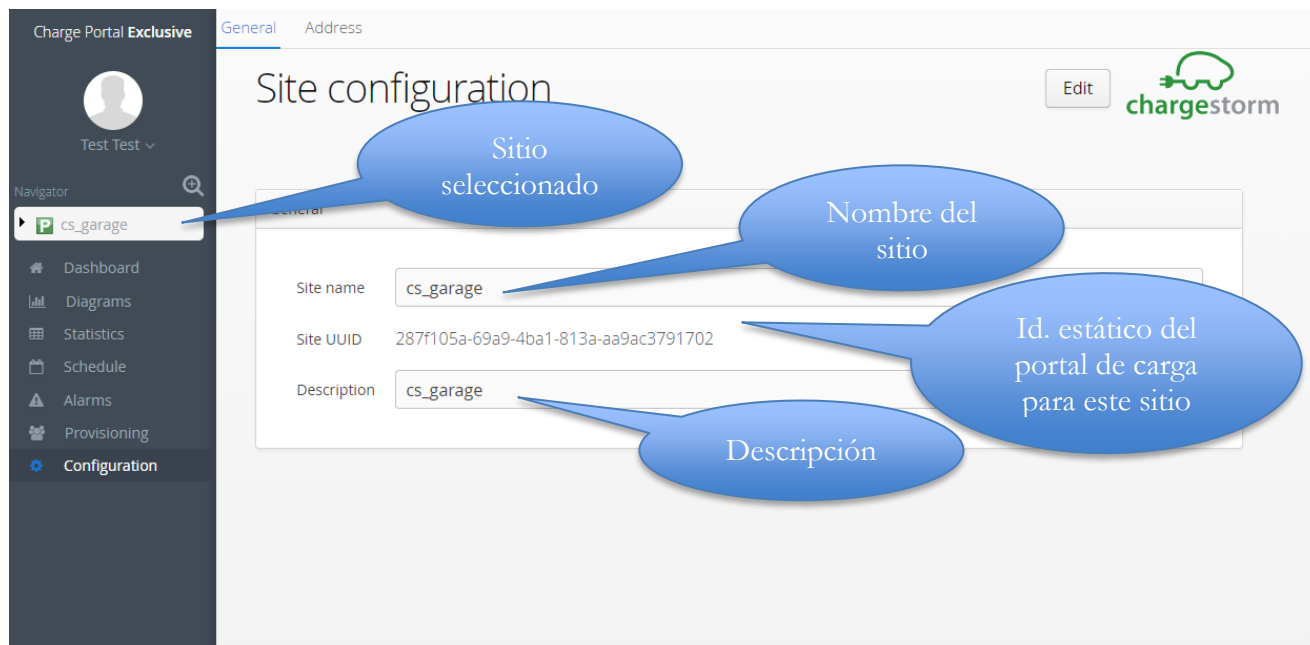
Charge Portal Exclusive

General Address

Site configuration

Edit

chargestorm

Test Test

Navigator

cs_garage

Dashboard

Diagrams

Statistics

Schedule

Alarms

Provisioning

Configuration

Sitio seleccionado

General

Nombre del sitio

Site name cs_garage

Site UUID 287f105a-69a9-4ba1-813a-aa9ac3791702

Id. estático del portal de carga para este sitio

Description cs_garage

Descripción